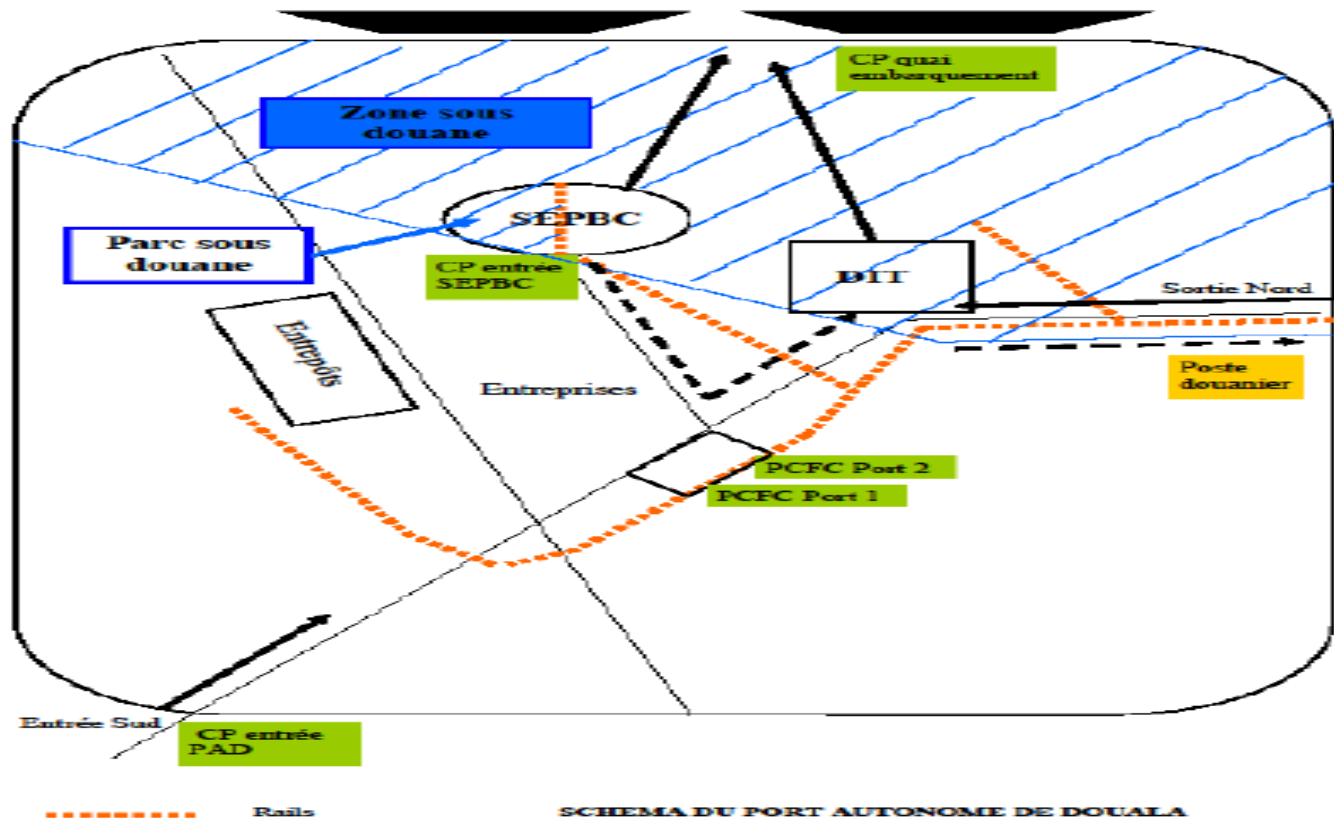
CP quai embarquement

Zone sous douane

SEPBC

Parc sous douane

CP entrée SEPBC

DIT

Sortie Nord

Entrepôts

Entreprises

Poste douanier

PCFC Port 2

PCFC Port 1

Entrée Sud

CP entrée PAD

Rails

SCHEMA DU PORT AUTONOME DE DOUALA